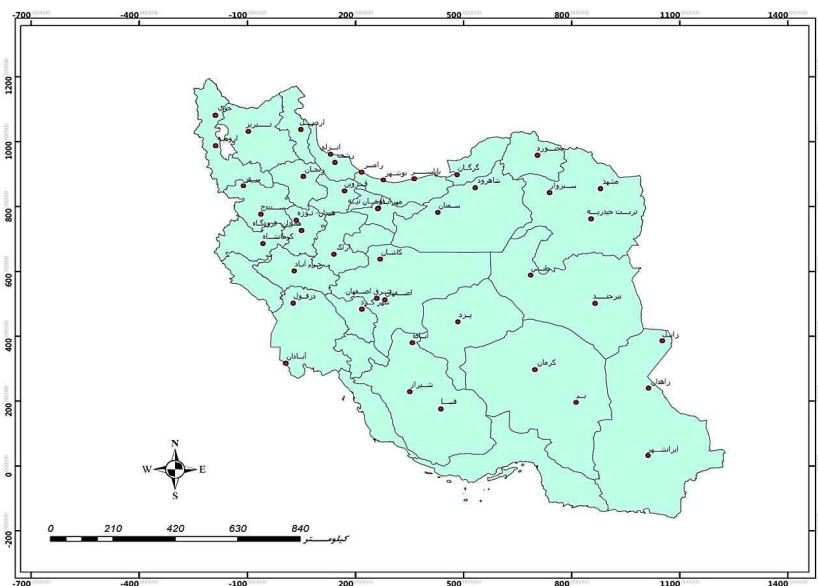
-700 -400 -100 200 500 800 1100 1400

1200
1000
800
600
400
200
0
-200

خوی
تبریز
ارومیه
اردبیل
انزلی
رشت
زنجان
رامسر
نوشهر
بابلسر
گرگان
بجنورد
مشهد
سبزوار
شاهرود
سمنان
قزوین
مهرآباد تهران
تهران
سقز
سنندج
همدان
نوژه
فرودگاه
کرمانشاه
اراک
خرم آباد
کاشان
طبس
تربت حیدریه
بیرجند
اصفهان
شرق اصفهان
شهرکرد
دزفول
یزد
ایلام
آبادان
کرمان
شیراز
فسا
بم
زابل
زاهدان
ایرانشهر

N
S
W
E

0 210 420 630 840
کیلومتر

-700 -400 -100 200 500 800 1100 1400